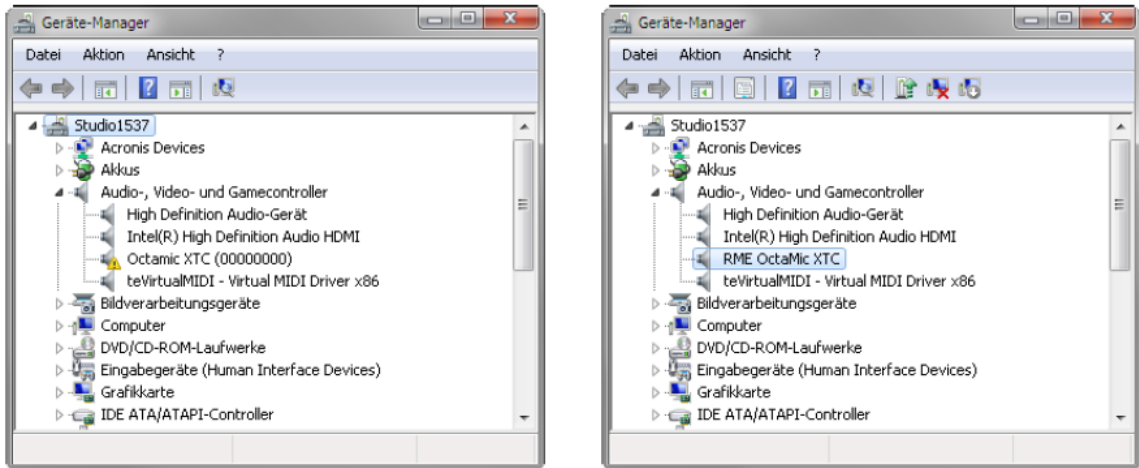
Geräte-Manager

Datei Aktion Ansicht ?

Studio1537
Acronis Devices
Akkus
Audio-, Video- und Gamecontroller
High Definition Audio-Gerät
Intel(R) High Definition Audio HDMI
Octamic XTC (00000000)
teVirtualMIDI - Virtual MIDI Driver x86
Bildverarbeitungsgeräte
Computer
DVD/CD-ROM-Laufwerke
Eingabegeräte (Human Interface Devices)
Grafikkarte
IDE ATA/ATAPI-Controller

Geräte-Manager

Datei Aktion Ansicht ?

Studio1537
Acronis Devices
Akkus
Audio-, Video- und Gamecontroller
High Definition Audio-Gerät
Intel(R) High Definition Audio HDMI
RME OctaMic XTC
teVirtualMIDI - Virtual MIDI Driver x86
Bildverarbeitungsgeräte
Computer
DVD/CD-ROM-Laufwerke
Eingabegeräte (Human Interface Devices)
Grafikkarte
IDE ATA/ATAPI-Controller